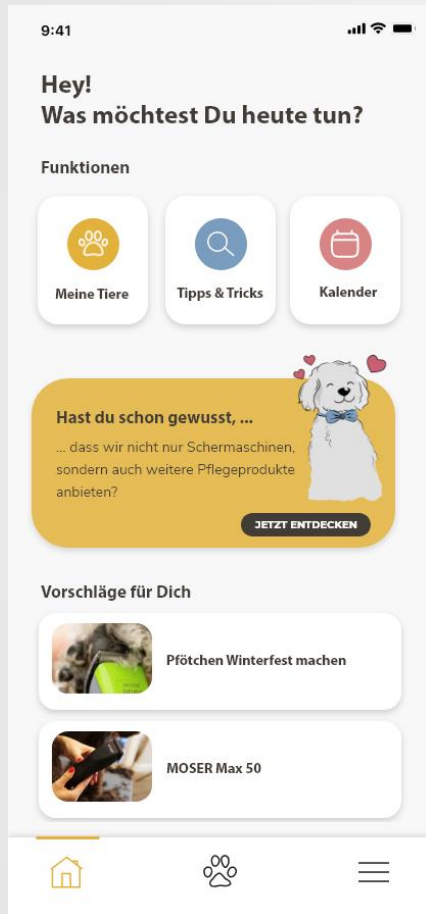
9:41

Hey!
Was möchtest Du heute tun?

Funktionen

Meine Tiere

Tipps & Tricks

Kalender

Hast du schon gewusst, ...

... dass wir nicht nur Schermaschinen, sondern auch weitere Pflegeprodukte anbieten?

JETZT ENTDECKEN

Vorschläge für Dich

Pfötchen Winterfest machen

MOSER Max 50